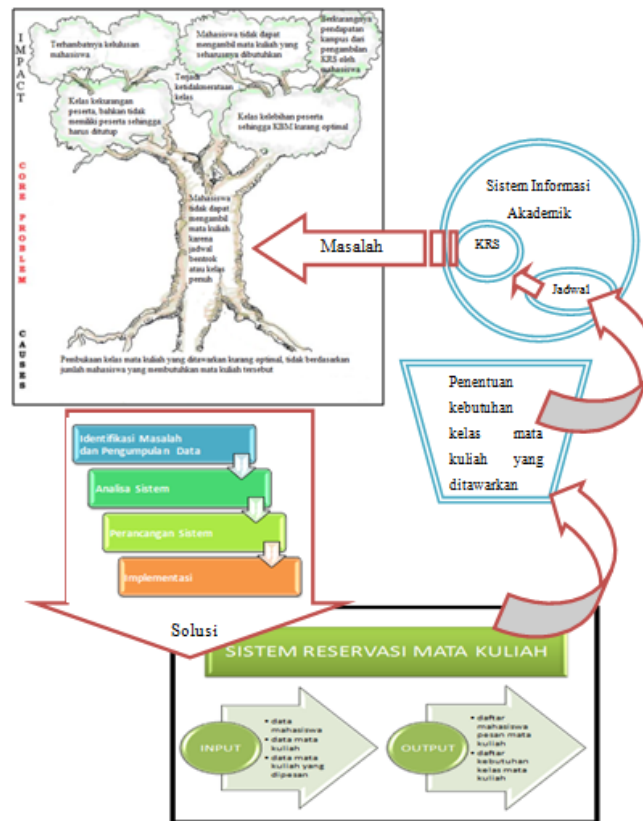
IMPACT

Terhambatnya kelulusan mahasiswa

Mahasiswa tidak dapat mengambil mata kuliah yang seharusnya dibutuhkan

Berkurangnya pendapatan kampus dari pengambilan KRS oleh mahasiswa

Terjadi ketidakmerataan kelas

Kelas kekurangan peserta, bahkan tidak memiliki peserta sehingga harus ditutup

Kelas kelebihan peserta sehingga KBM kurang optimal

CORE PROBLEM

Mahasiswa tidak dapat mengambil mata kuliah karena jadwal bentrok atau kelas penuh

CAUSES

Pembukaan kelas mata kuliah yang ditawarkan kurang optimal, tidak berdasarkan jumlah mahasiswa yang membutuhkan mata kuliah tersebut

Masalah

Sistem Informasi Akademik

KRS

Jadwal

Penentuan kebutuhan kelas mata kuliah yang ditawarkan

Identifikasi Masalah dan Pengumpulan Data

Analisa Sistem

Perancangan Sistem

Implementasi

Solusi

SISTEM RESERVASI MATA KULIAH

INPUT

• data mahasiswa
• data mata kuliah
• data mata kuliah yang dipesan

OUTPUT

• daftar mahasiswa pesan mata kuliah
• daftar kebutuhan kelas mata kuliah